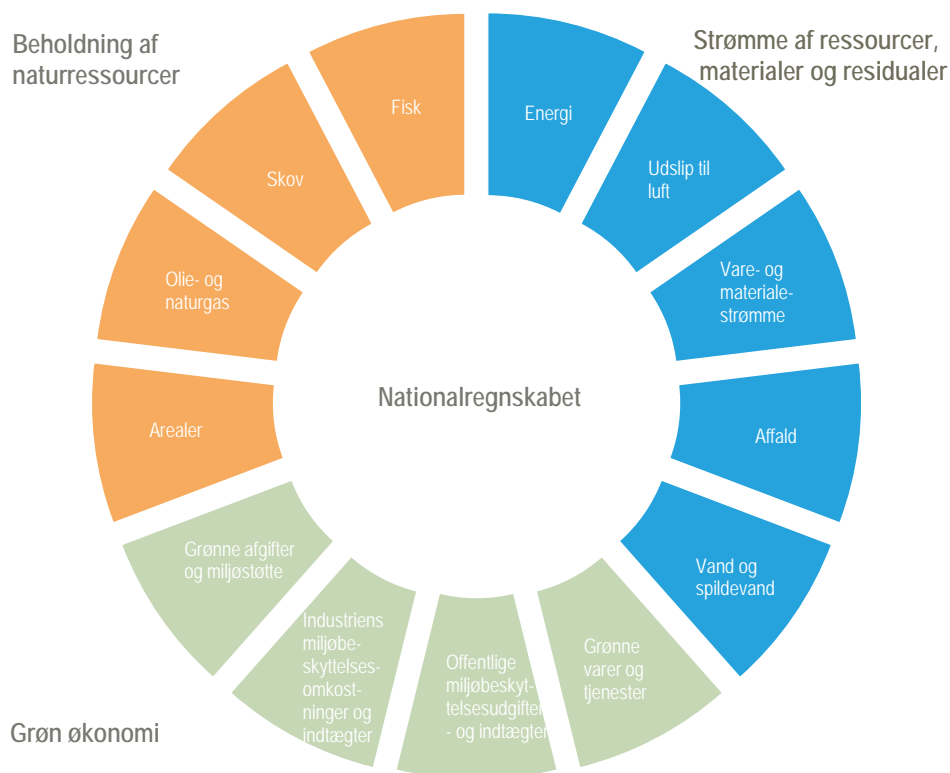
Beholdning af naturressourcer

Strømme af ressourcer, materialer og residualer

Fisk

Skov

Olie- og naturgas

Arealer

Energi

Udslip til luft

Vare- og materialestrømme

Affald

Vand og spildevand

Nationalregnskabet

Grønne afgifter og miljøstøtte

Industriens miljøbeskyttelsesomkostninger og indtægter

Offentlige miljøbeskyttelsesudgifter - og indtægter

Grønne varer og tjenester

Grøn økonomi